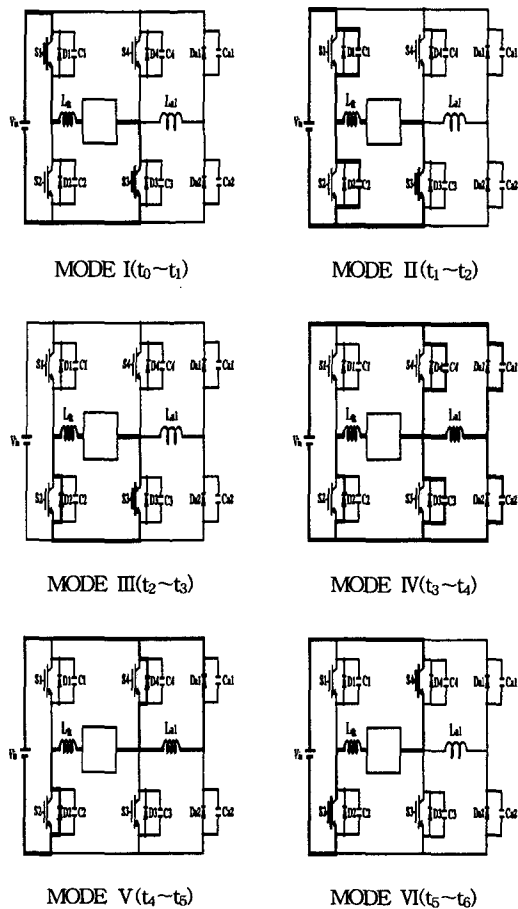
S1 D1 C1 S4 D4 C4 Da1 Ca1 Vs Lr La1 S2 D2 C2 S3 D3 C3 Da2 Ca2

MODE I$(t_0 \sim t_1)$

S1 D1 C1 S4 D4 C4 Da1 Ca1 Vs Lr La1 S2 D2 C2 S3 D3 C3 Da2 Ca2

MODE II$(t_1 \sim t_2)$

S1 D1 C1 S4 D4 C4 Da1 Ca1 Vs Lr La1 S2 D2 C2 S3 D3 C3 Da2 Ca2

MODE III$(t_2 \sim t_3)$

S1 D1 C1 S4 D4 C4 Da1 Ca1 Vs Lr La1 S2 D2 C2 S3 D3 C3 Da2 Ca2

MODE IV$(t_3 \sim t_4)$

S1 D1 C1 S4 D4 C4 Da1 Ca1 Vs Lr La1 S2 D2 C2 S3 D3 C3 Da2 Ca2

MODE V$(t_4 \sim t_5)$

S1 D1 C1 S4 D4 C4 Da1 Ca1 Vs Lr La1 S2 D2 C2 S3 D3 C3 Da2 Ca2

MODE VI$(t_5 \sim t_6)$